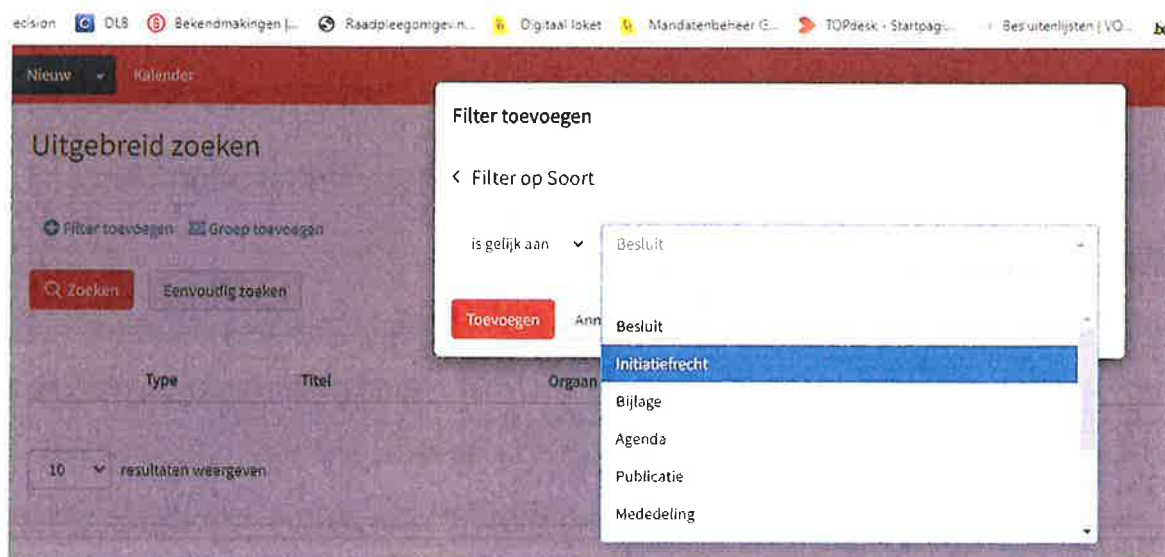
ecision DLB Bekendmakingen |... Raadpleegomgevin... Digitaal loket Mandatenbeheer G... TOPdesk - Startpagi... Besluitenlijsten | VO...

Nieuw Kalender

Uitgebreid zoeken

Filter toevoegen Groep toevoegen

Zoeken Eenvoudig zoeken

Type Titel Orgaan

10 resultaten weergeven

Filter toevoegen

Filter op Soort

is gelijk aan

Besluit

Toevoegen Ann

Besluit
Initiatiefrecht
Bijlage
Agenda
Publicatie
Mededeling